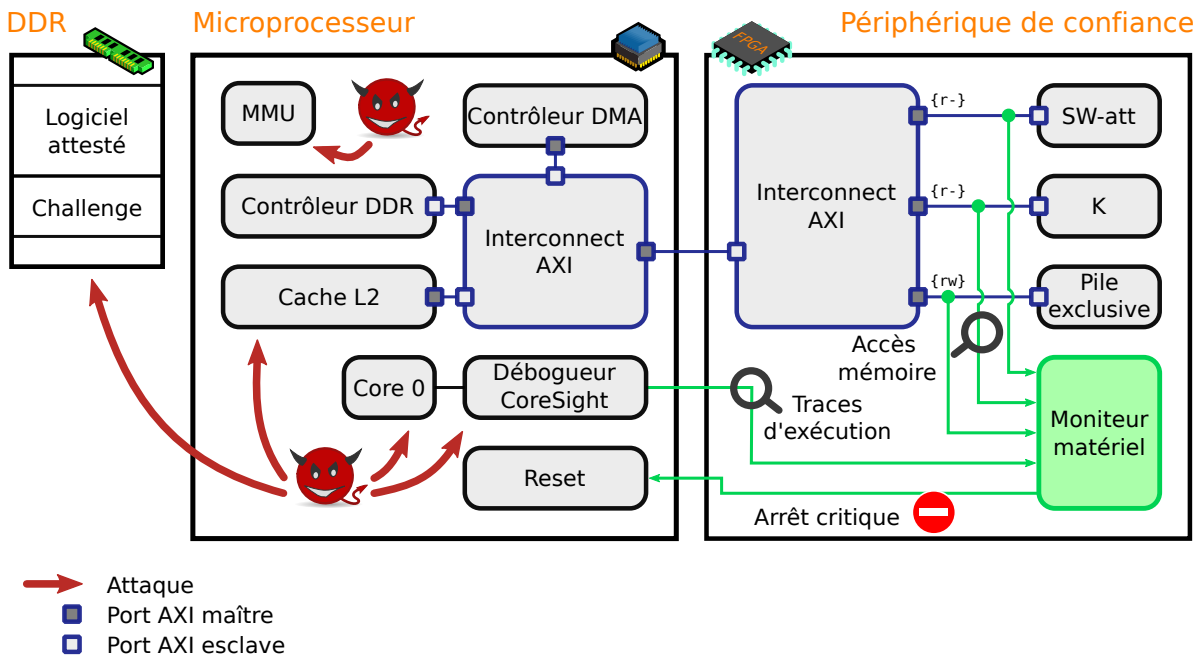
DDR

Microprocesseur

Périphérique de confiance

FPGA

Logiciel attesté

Challenge

MMU

Contrôleur DMA

Contrôleur DDR

Interconnect AXI

Cache L2

Core 0

Débogueur CoreSight

Reset

Interconnect AXI

{r-}

{r-}

{rw}

SW-att

K

Pile exclusive

Accès mémoire

Traces d'exécution

Moniteur matériel

Arrêt critique

Attaque

Port AXI maître

Port AXI esclave